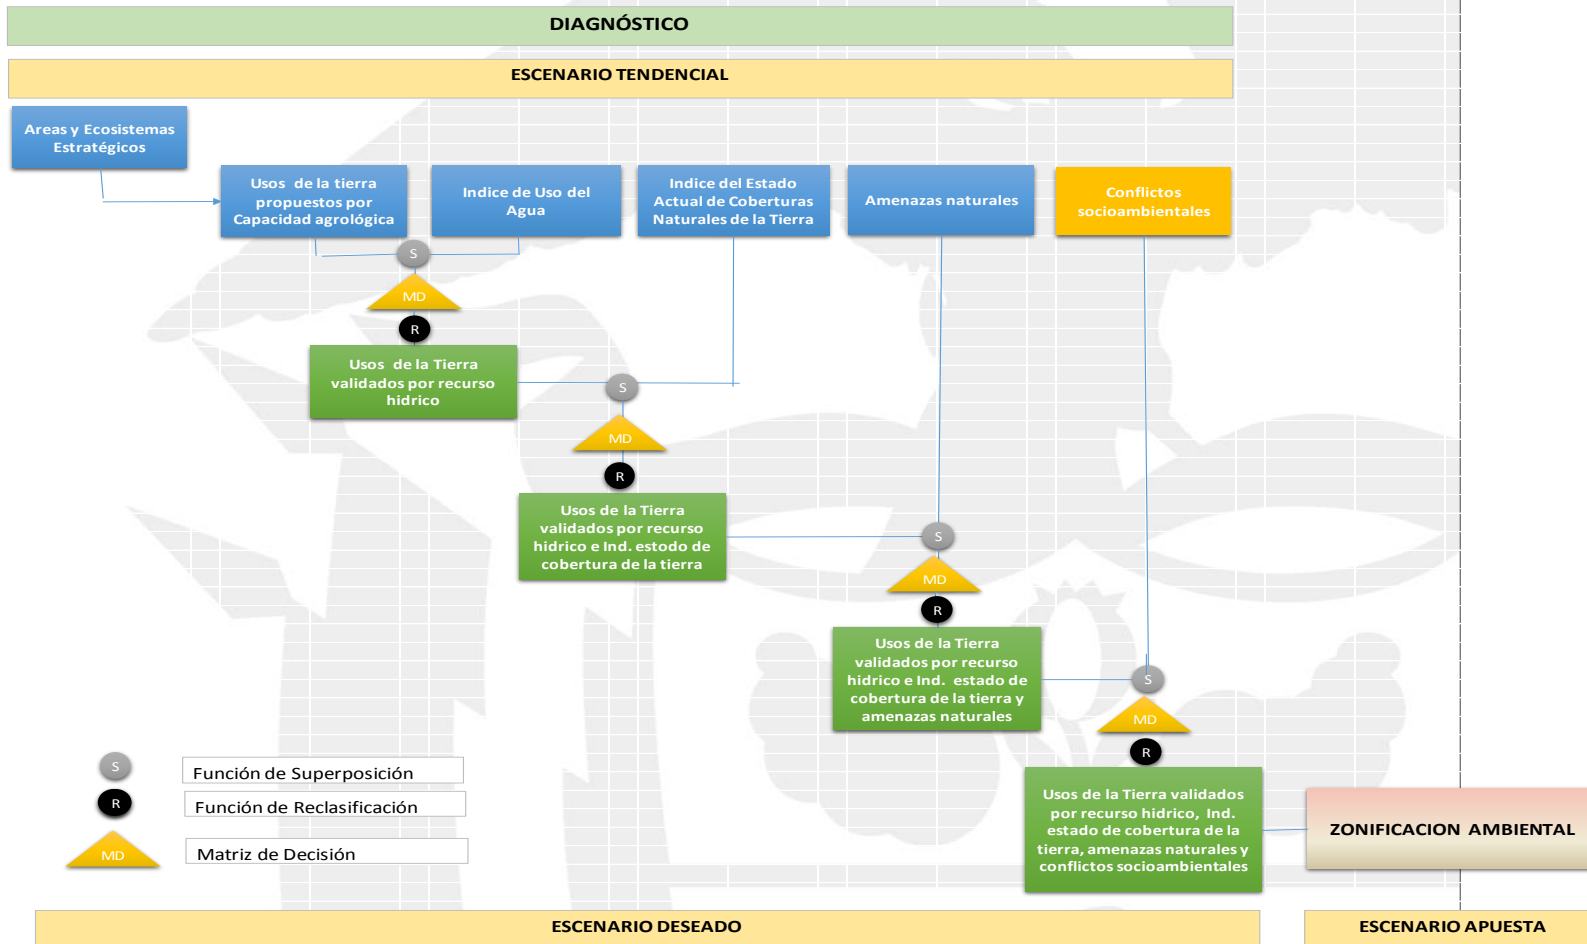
DIAGNÓSTICO

ESCENARIO TENDENCIAL

Areas y Ecosistemas Estratégicos

Usos de la tierra propuestos por Capacidad agrológica

Indice de Uso del Agua

Indice del Estado Actual de Coberturas Naturales de la Tierra

Amenazas naturales

Conflictos socioambientales

S

MD

R

Usos de la Tierra validados por recurso hidrico

S

MD

R

Usos de la Tierra validados por recurso hidrico e Ind. estodo de cobertura de la tierra

S

MD

R

Usos de la Tierra validados por recurso hidrico e Ind. estado de cobertura de la tierra y amenazas naturales

S

MD

R

Usos de la Tierra validados por recurso hidrico, Ind. estado de cobertura de la tierra, amenazas naturales y conflictos socioambientales

ZONIFICACION AMBIENTAL

S Función de Superposición

R Función de Reclasificación

MD Matriz de Decisión

ESCENARIO DESEADO

ESCENARIO APUESTA